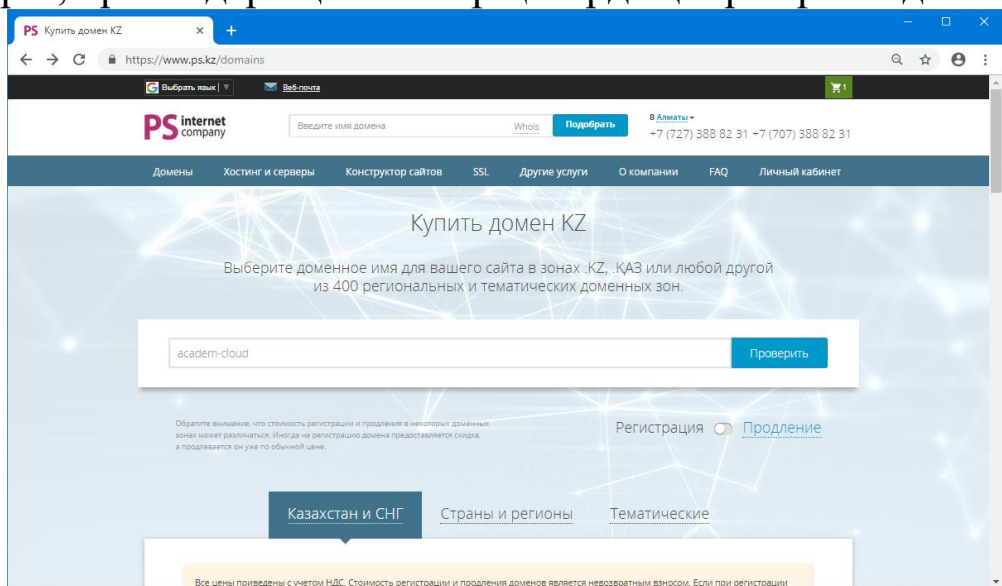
PS Купить домен KZ

https://www.ps.kz/domains

Выбрать язык | ▼ Веб-почта

PS internet company

Введите имя домена Whois Подобрать

В Алматы ▾
+7 (727) 388 82 31 +7 (707) 388 82 31

Домены Хостинг и серверы Конструктор сайтов SSL Другие услуги О компании FAQ Личный кабинет

Купить домен KZ

Выберите доменное имя для вашего сайта в зонах .KZ, .ҚАЗ или любой другой из 400 региональных и тематических доменных зон.

academ-cloud

Проверить

Обратите внимание, что стоимость регистрации и продления в некоторых доменных зонах может различаться. Иногда на регистрацию домена предоставляется скидка, а продлевается он уже по обычной цене.

Регистрация Продление

Казахстан и СНГ Страны и регионы Тематические

Все цены приведены с учетом НДС. Стоимость регистрации и продления доменов является невозвратным взносом. Если при регистрации